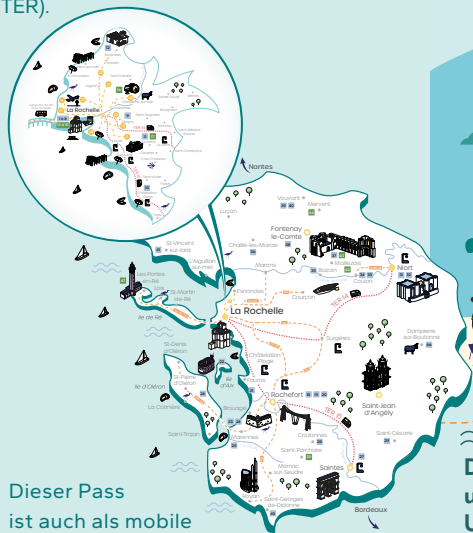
TER).

La Rochelle

Nantes

Vouvant

Mervent

Luçon

Fontenay le-Comte

St-Vincent sur-Jard

Chaillé-les-Marais

L'Aiguillon sur-Mer

Niort

Marans

Maillezais

Benon

Coulon

Les Portes en-Ré

St-Martin de-Ré

Esnandes

Courçon

Ile de Ré

La Rochelle

TER 14

Dampierre sur-Boutonne

Surgères

St-Denis d'Oléron

Châtelaillon -Plage

Ile d'Aix

St-Pierre d'Oléron

Fouras

Saint-Jean d'Angély

Ile d'Oléron

Rochefort

TER 15

La Cotinière

Brouage

Saint-Savinien

Saint-Trojan

Crazannes

Marennes

Saint-Porchaire

Saint-Césaire

Mornac sur-Seudre

Saintes

Royan

Saint-Georges de-Didonne

Bordeaux

Dieser Pass ist auch als mobile

D

u

U